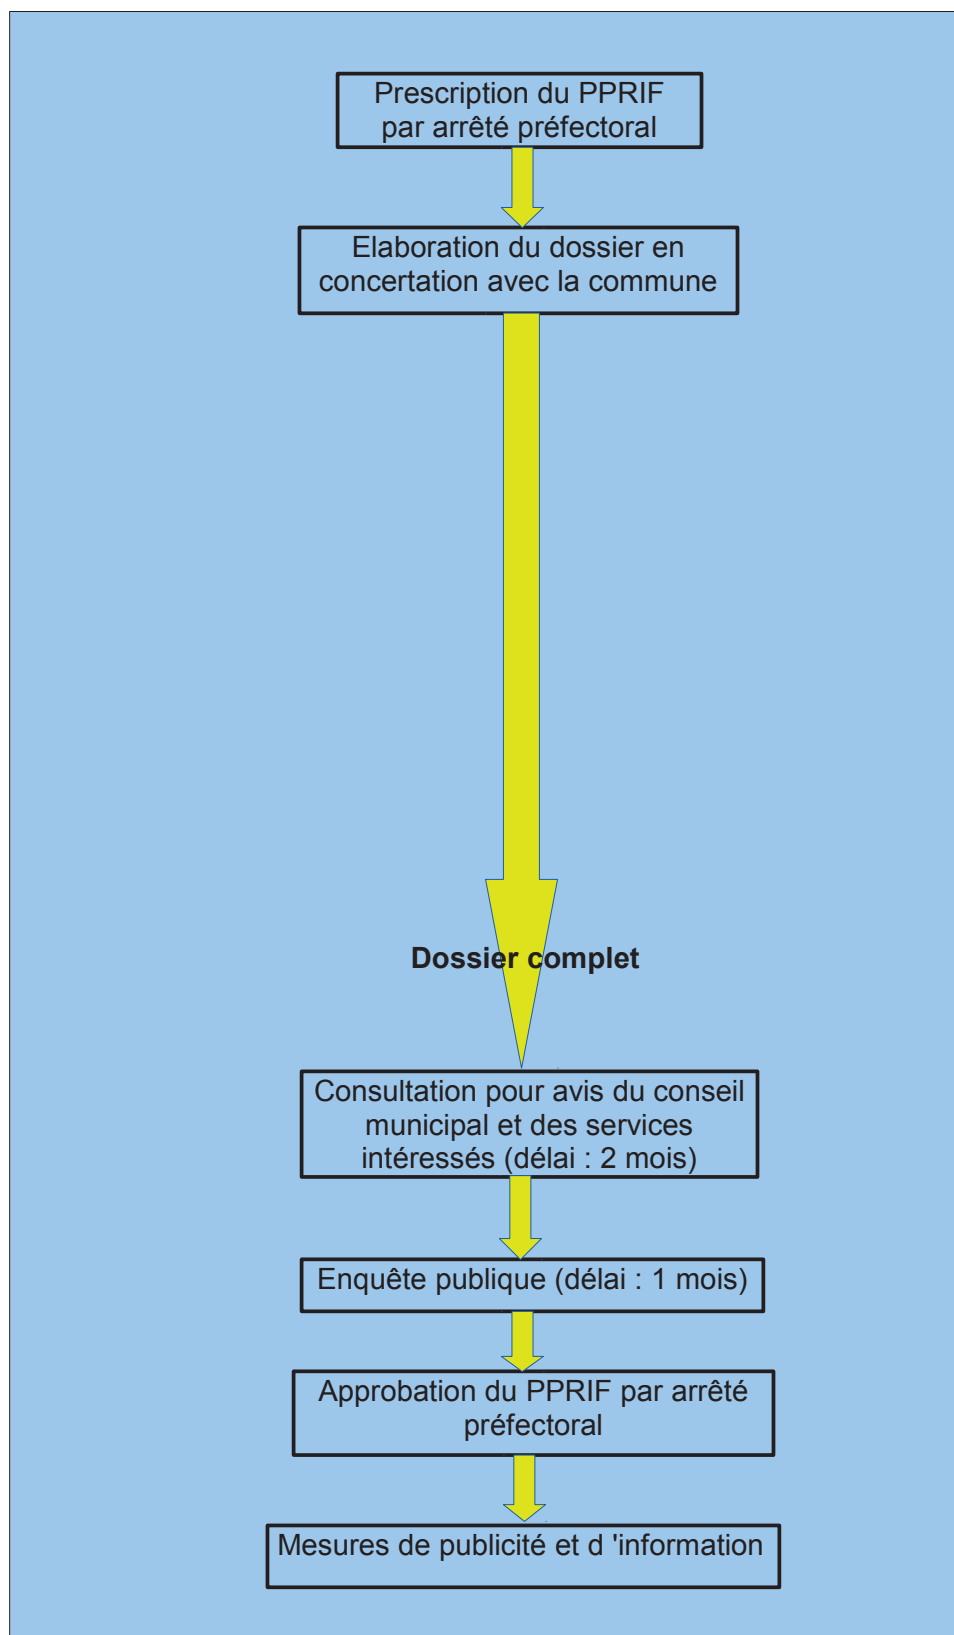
Prescription du PPRIF par arrêté préfectoral

Elaboration du dossier en concertation avec la commune

Dossier complet

Consultation pour avis du conseil municipal et des services intéressés (délai : 2 mois)

Enquête publique (délai : 1 mois)

Approbation du PPRIF par arrêté préfectoral

Mesures de publicité et d 'information